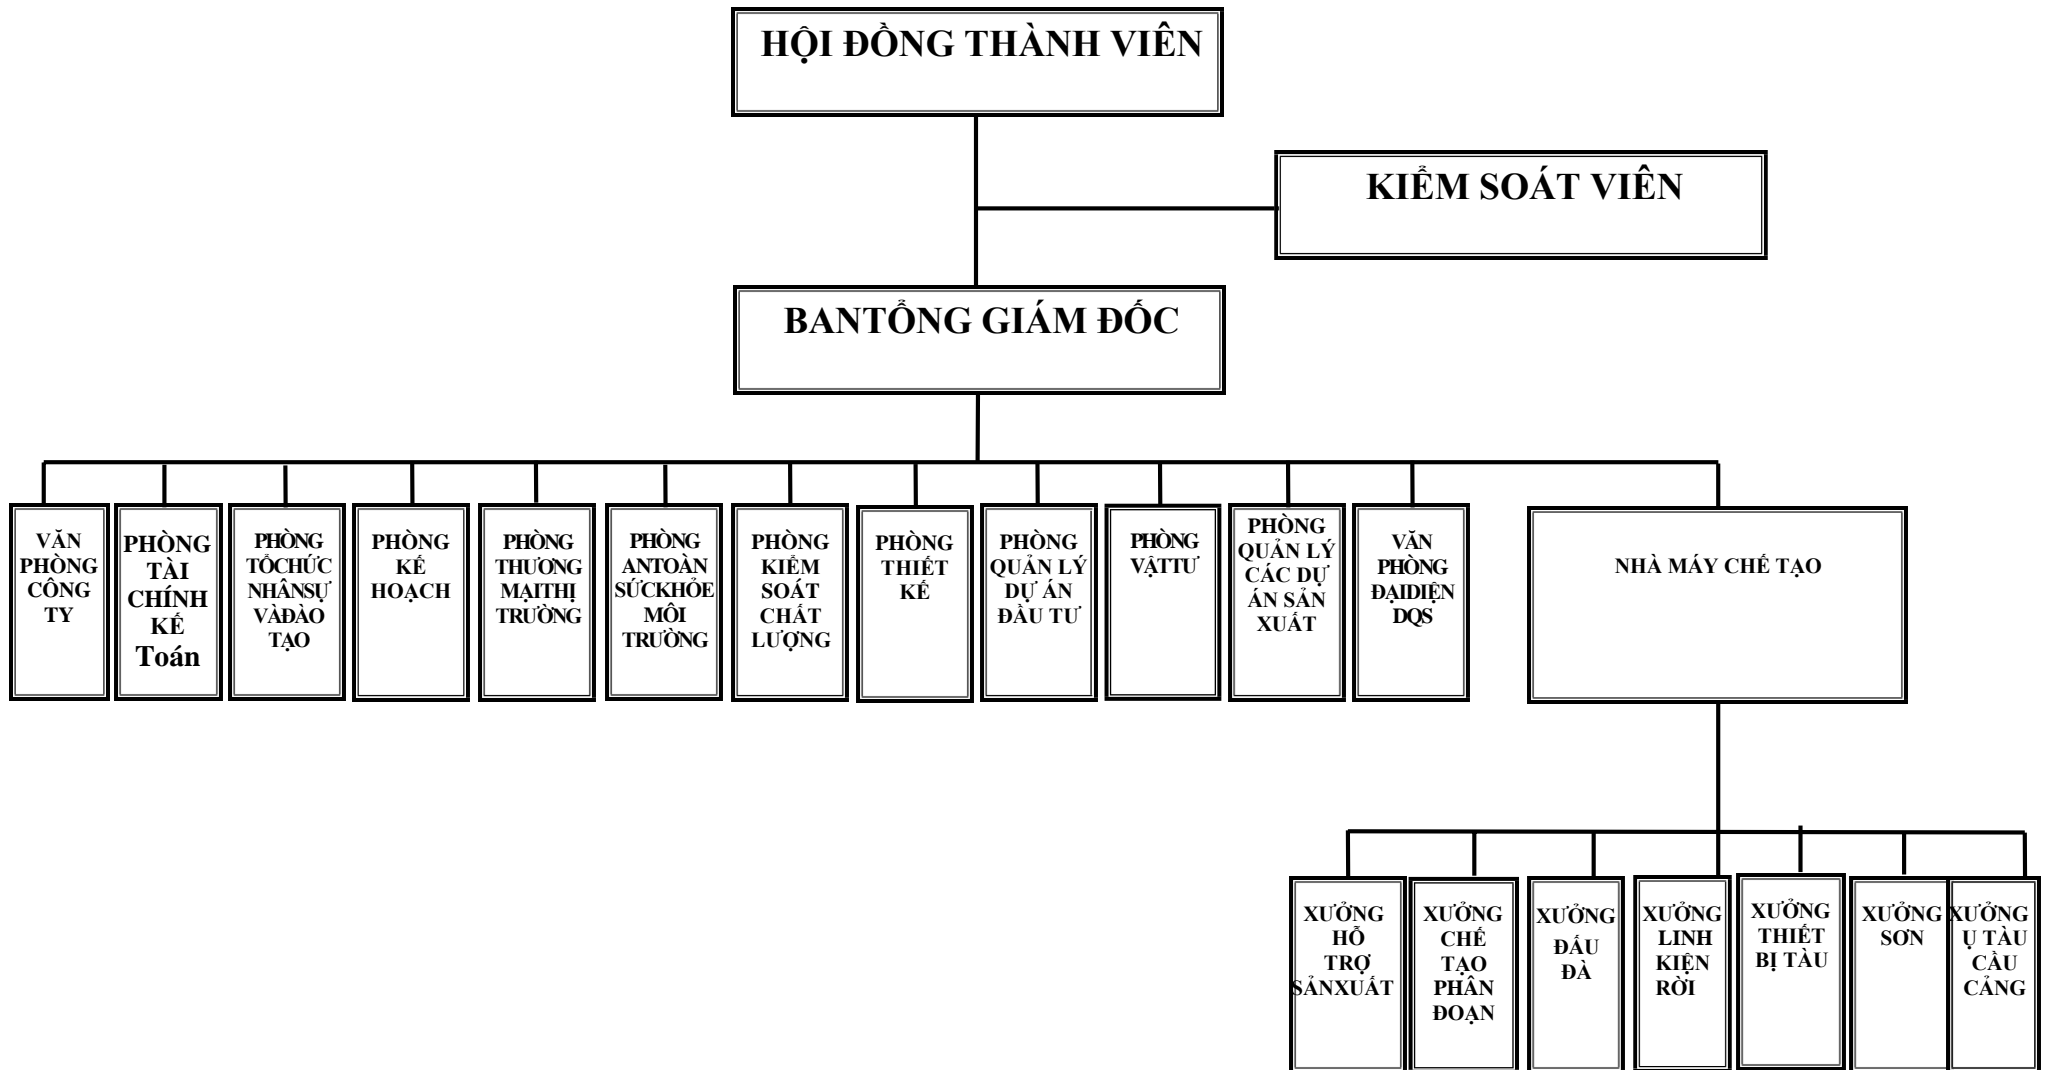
HỘI ĐỒNG THÀNH VIÊN

KIỂM SOÁT VIÊN

BANTỔNG GIÁM ĐỐC

VĂN PHÒNG CÔNG TY

PHÒNG TÀI CHÍNH KẾ Toán

PHÒNG TỔCHỨC NHÂNSỰ VÀĐÀO TẠO

PHÒNG KẾ HOẠCH

PHÒNG THƯƠNG MẠITHỊ TRƯỜNG

PHÒNG ANTOÀN SỨCKHỎE MÔI TRƯỜNG

PHÒNG KIỂM SOÁT CHẤT LƯỢNG

PHÒNG THIẾT KẾ

PHÒNG QUẢN LÝ DỰ ÁN ĐẦU TƯ

PHÒNG VẬTTƯ

PHÒNG QUẢN LÝ CÁC DỰ ÁN SẢN XUẤT

VĂN PHÒNG ĐẠIDIỆN DQS

NHÀ MÁY CHẾ TẠO

XƯỞNG HỖ TRỢ SẢNXUẤT

XƯỞNG CHẾ TẠO PHÂN ĐOẠN

XƯỞNG ĐẤU ĐÀ

XƯỞNG LINH KIỆN RỜI

XƯỞNG THIẾT BỊ TÀU

XƯỞNG SƠN

XƯỞNG Ụ TÀU CẦU CẢNG